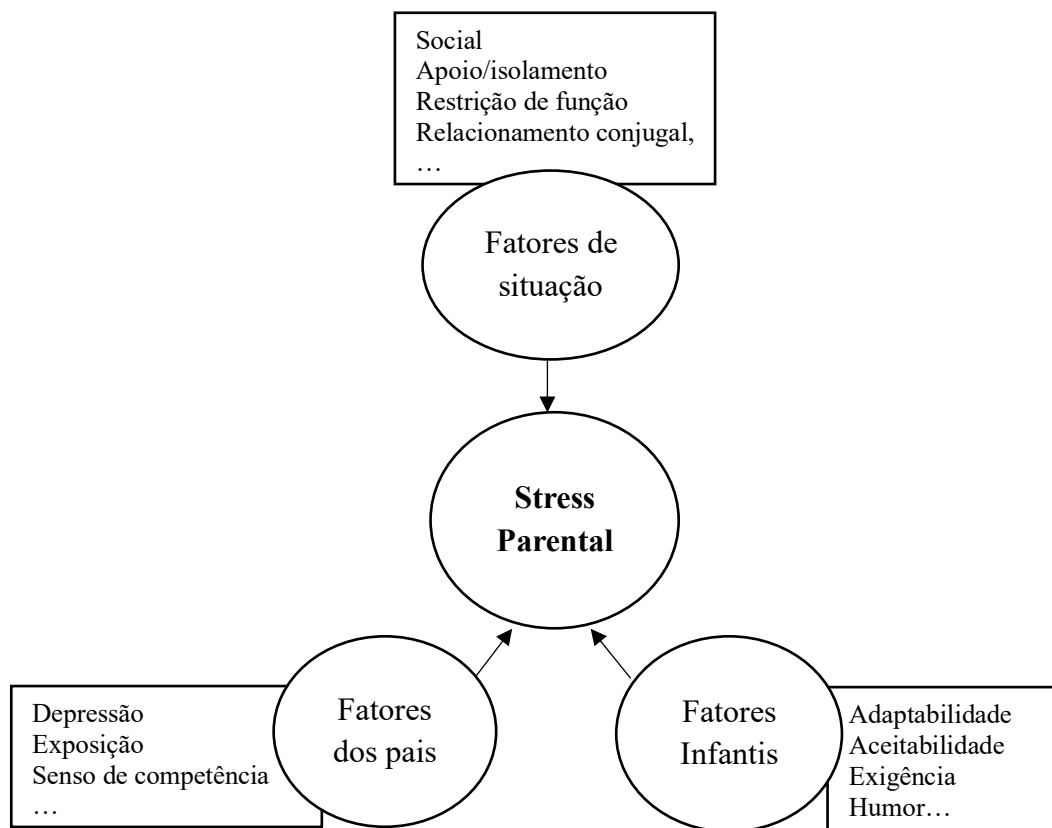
Social
Apoio/isolamento
Restrição de função
Relacionamento conjugal,
…

Fatores de situação

**Stress Parental**

Depressão
Exposição
Senso de competência
…

Fatores dos pais

Fatores Infantis

Adaptabilidade
Aceitabilidade
Exigência
Humor…